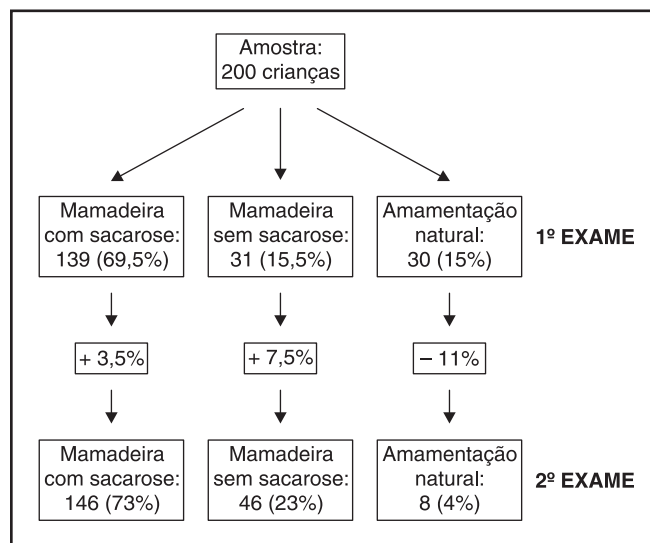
Amostra:
200 crianças

Mamadeira com sacarose:
139 (69,5%)

Mamadeira sem sacarose:
31 (15,5%)

Amamentação natural:
30 (15%)

1º EXAME

+ 3,5%

+ 7,5%

– 11%

Mamadeira com sacarose:
146 (73%)

Mamadeira sem sacarose:
46 (23%)

Amamentação natural:
8 (4%)

2º EXAME